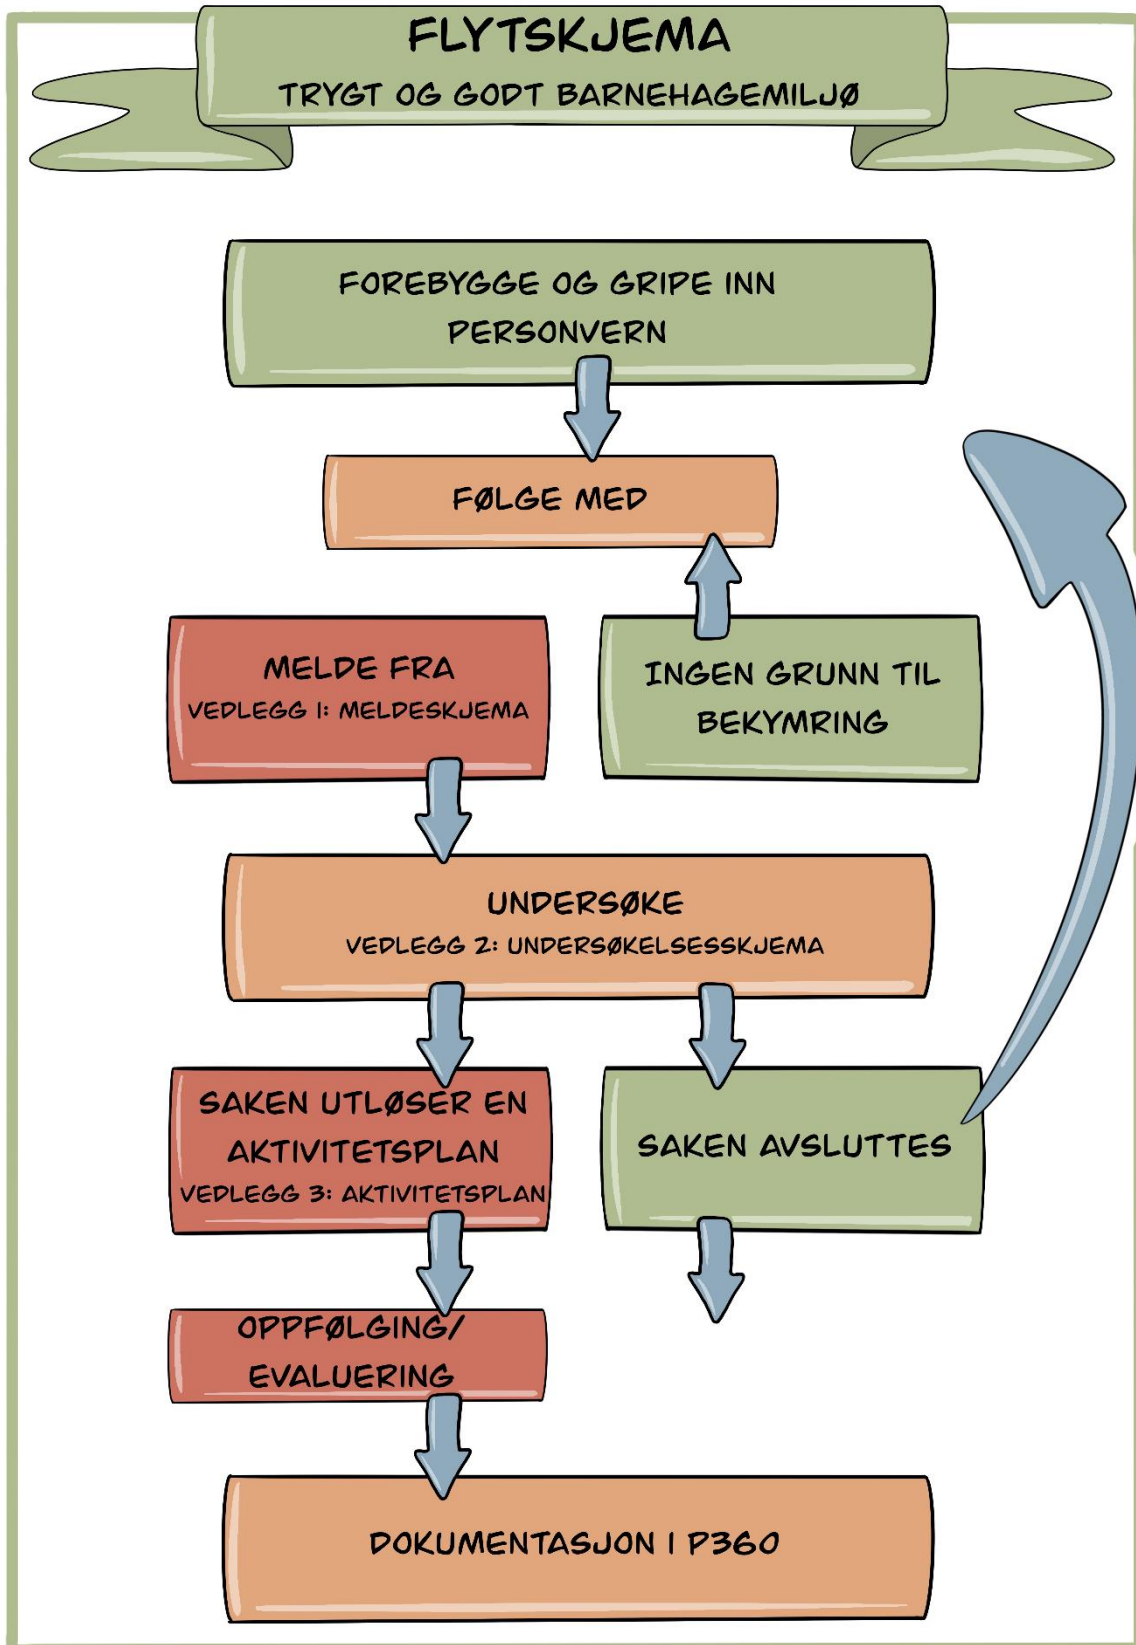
FLYTSKJEMA
TRYGT OG GODT BARNEHAGEMILJØ

FOREBYGGE OG GRIPE INN
PERSONVERN

FØLGE MED

MELDE FRA
VEDLEGG 1: MELDESKJEMA

INGEN GRUNN TIL BEKYMRING

UNDERSØKE
VEDLEGG 2: UNDERSØKELSESSKJEMA

SAKEN UTLØSER EN AKTIVITETSPLAN
VEDLEGG 3: AKTIVITETSPLAN

SAKEN AVSLUTTES

OPPFØLGING/ EVALUERING

DOKUMENTASJON I P360